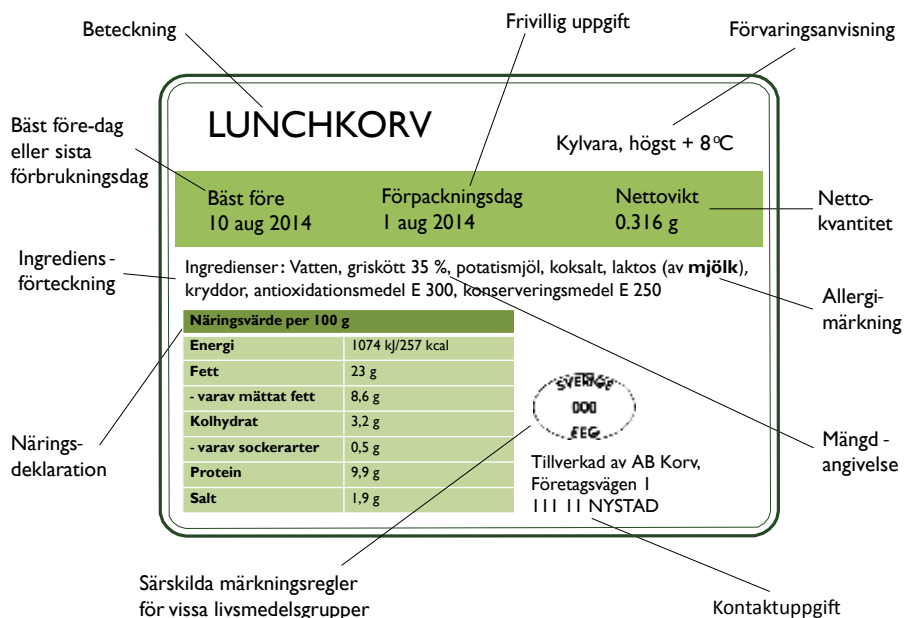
Beteckning

Frivillig uppgift

Förvaringsanvisning

Bäst före-dag eller sista förbrukningsdag

LUNCHKORV

Kylvara, högst + 8°C

Bäst före
10 aug 2014

Förpackningsdag
1 aug 2014

Nettovikt
0.316 g

Nettokvantitet

Ingrediensförteckning

Ingredienser: Vatten, grisköttt 35 %, potatismjöl, koksalt, laktos (av **mjölk**), kryddor, antioxidationsmedel E 300, konserveringsmedel E 250

Allergimärkning

| Näringsvärde per 100 g | |
|---|---|
| Energi | 1074 kJ/257 kcal |
| Fett | 23 g |
| - varav mättat fett | 8,6 g |
| Kolhydrat | 3,2 g |
| - varav sockerarter | 0,5 g |
| Protein | 9,9 g |
| Salt | 1,9 g |

SVERIGE
000
EEG

Näringsdeklaration

Mängdangivelse

Tillverkad av AB Korv,
Företagsvägen 1
111 11 NYSTAD

Särskilda märkningsregler för vissa livsmedelsgrupper

Kontaktuppgift